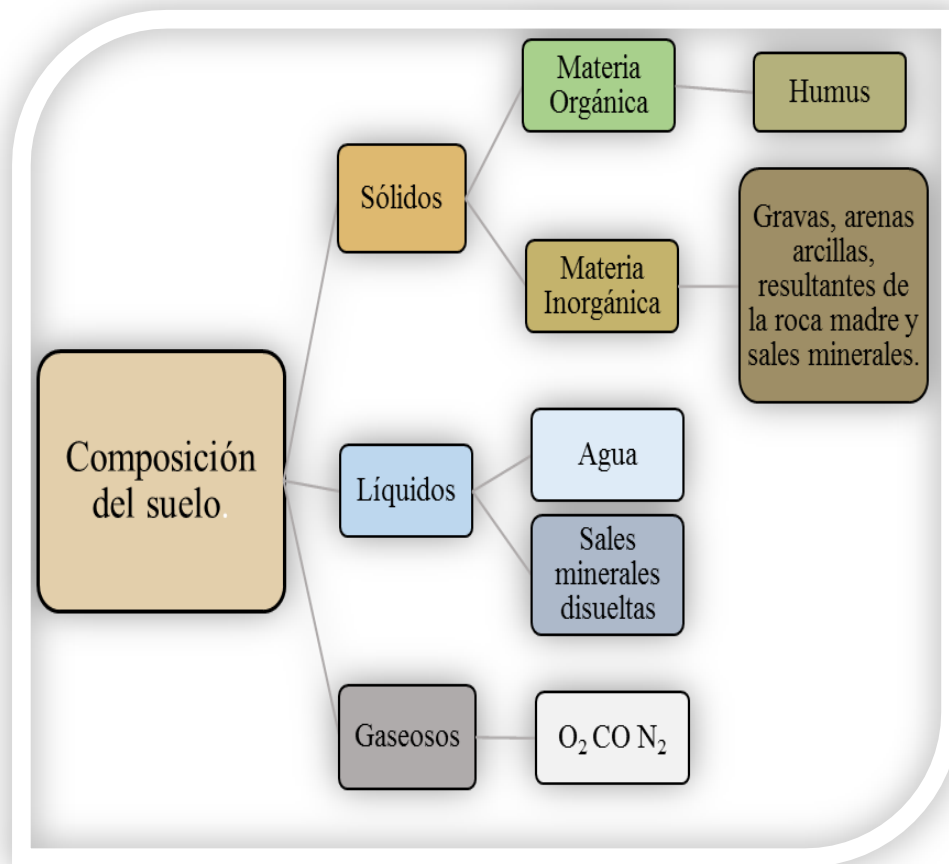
Composición del suelo.

Sólidos

Materia Orgánica

Humus

Materia Inorgánica

Gravas, arenas arcillas, resultantes de la roca madre y sales minerales.

Líquidos

Agua

Sales minerales disueltas

Gaseosos

$O_2$ CO $N_2$